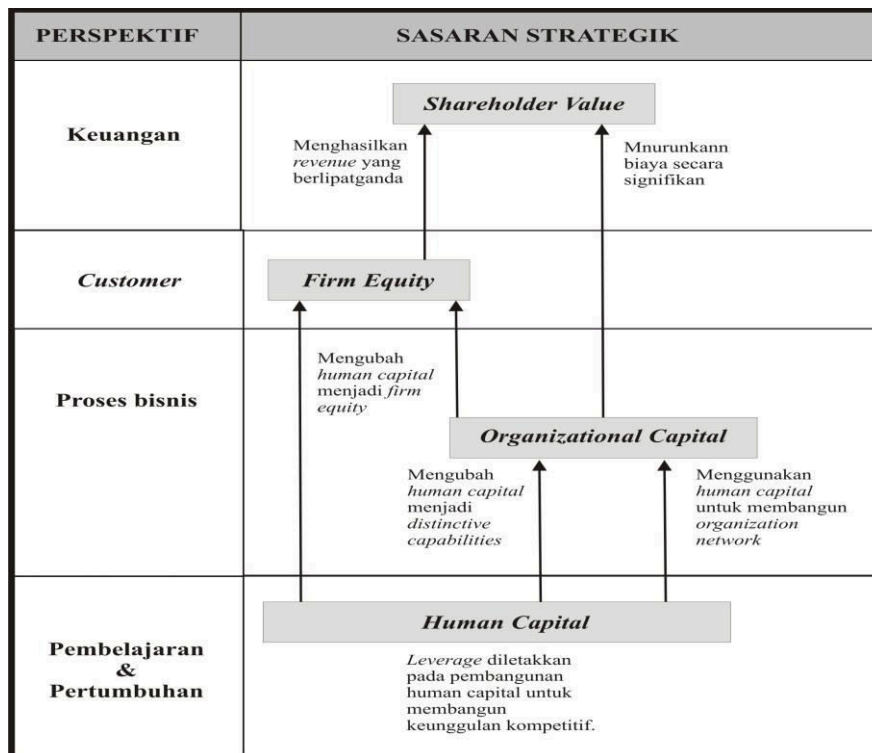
| PERSPEKTIF | SASARAN STRATEGIK |
|---|---|
| Keuangan | Shareholder Value<br>Menghasilkan revenue yang berlipatganda<br>Mnurunkann biaya secara signifikan |
| Customer | Firm Equity |
| Proses bisnis | Mengubah human capital menjadi firm equity<br>Organizational Capital<br>Mengubah human capital menjadi distinctive capabilities<br>Menggunakan human capital untuk membangun organization network |
| Pembelajaran & Pertumbuhan | Human Capital<br>Leverage diletakkan pada pembangunan human capital untuk membangun keunggulan kompetitif. |